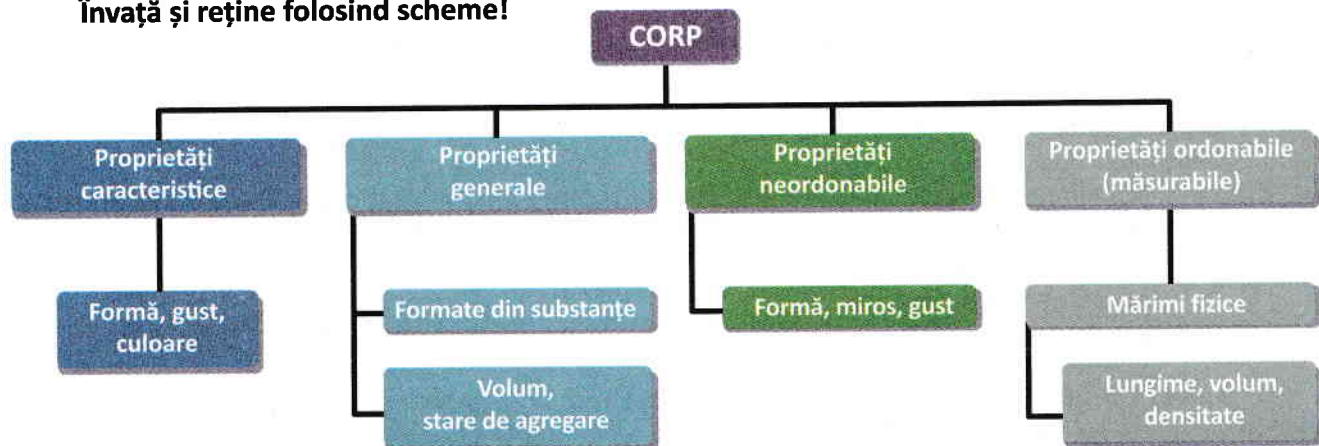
Învață și reține folosind scheme!

CORP

Proprietăți caracteristice

Formă, gust, culoare

Proprietăți generale

Formate din substanțe

Volum, stare de agregare

Proprietăți neordonabile

Formă, miros, gust

Proprietăți ordonabile (măsurabile)

Mărimi fizice

Lungime, volum, densitate